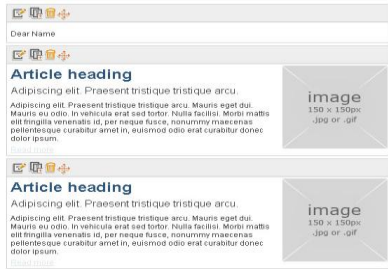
Dear Name

Article heading

Adipiscing elit. Praesent tristique tristique arcu.

Adipiscing elit. Praesent tristique tristique arcu. Mauris eget dui. Mauris eu odio. In vehicula erat sed tortor. Nulla facilisi. Morbi mattis elit fringilla venenatis id, per neque fusce, nonummy maecenas pellentesque curabitur amet in, euismod odio erat curabitur donec dolor ipsum.

Read more

image
150 x 150px
.jpg or .gif

Article heading

Adipiscing elit. Praesent tristique tristique arcu.

Adipiscing elit. Praesent tristique tristique arcu. Mauris eget dui. Mauris eu odio. In vehicula erat sed tortor. Nulla facilisi. Morbi mattis elit fringilla venenatis id, per neque fusce, nonummy maecenas pellentesque curabitur amet in, euismod odio erat curabitur donec dolor ipsum.

Read more

image
150 x 150px
.jpg or .gif